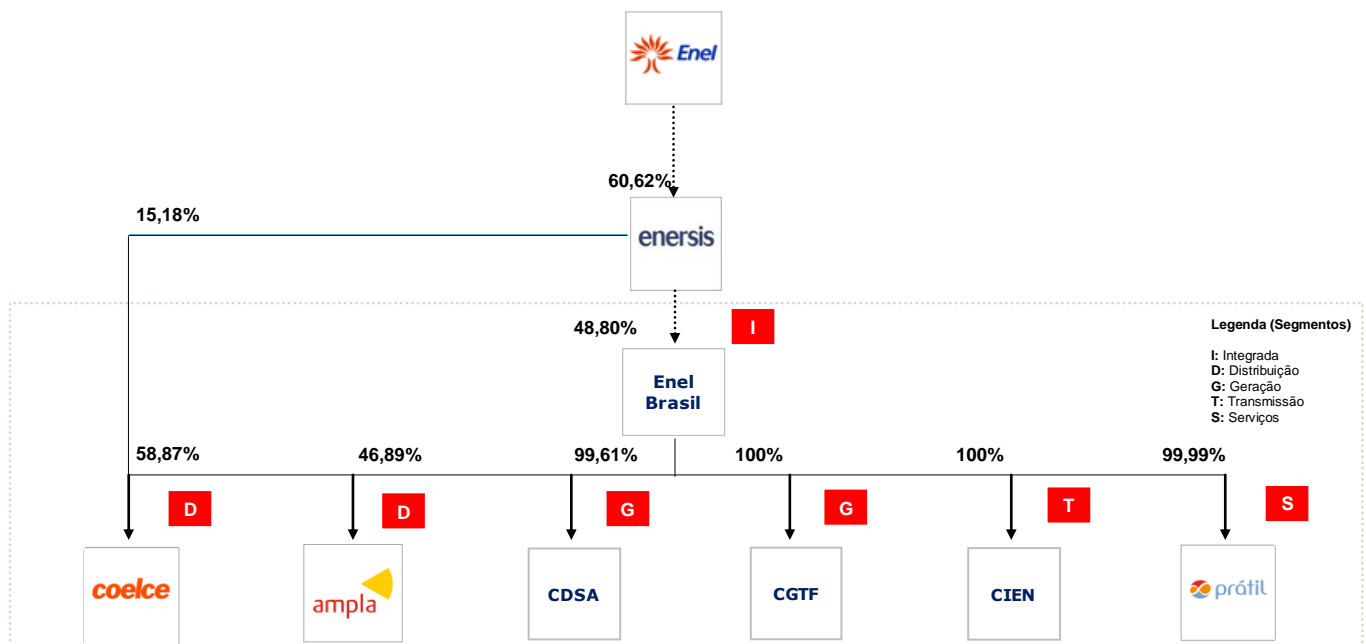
Enel

60,62%

15,18%

enersis

48,80%

I

Enel Brasil

Legenda (Segmentos)

I: Integrada
D: Distribuição
G: Geração
T: Transmissão
S: Serviços

58,87%

46,89%

99,61%

100%

100%

99,99%

D

D

G

G

T

S

coelce

ampla

CDSA

CGTF

CIEN

prátil